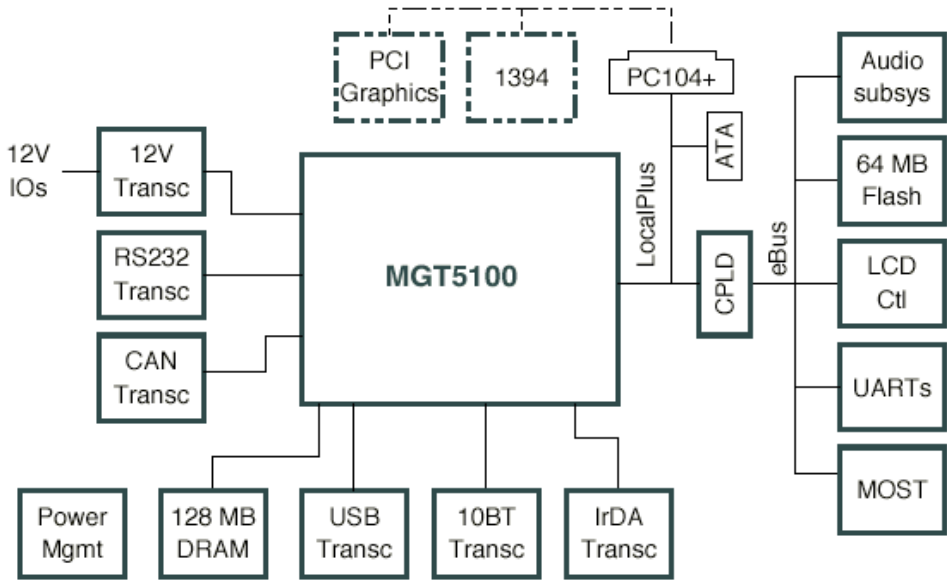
PCI
Graphics

1394

PC104+

ATA

Audio
subsys

64 MB
Flash

LCD
Ctl

UARTs

MOST

12V
IOs

12V
Transc

RS232
Transc

CAN
Transc

MGT5100

LocalPlus

CPLD

eBus

Power
Mgmt

128 MB
DRAM

USB
Transc

10BT
Transc

IrDA
Transc